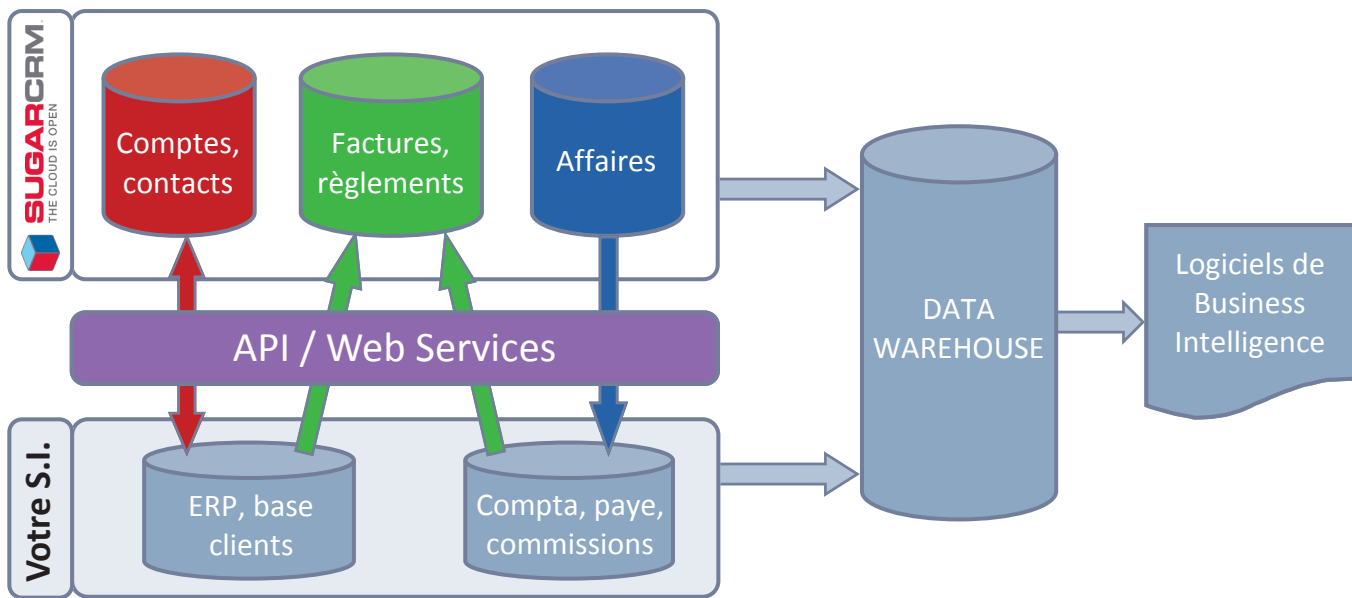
SUGARCRM
THE CLOUD IS OPEN

Comptes, contacts

Factures, règlements

Affaires

API / Web Services

Votre S.I.

ERP, base clients

Compta, paye, commissions

DATA WAREHOUSE

Logiciels de Business Intelligence